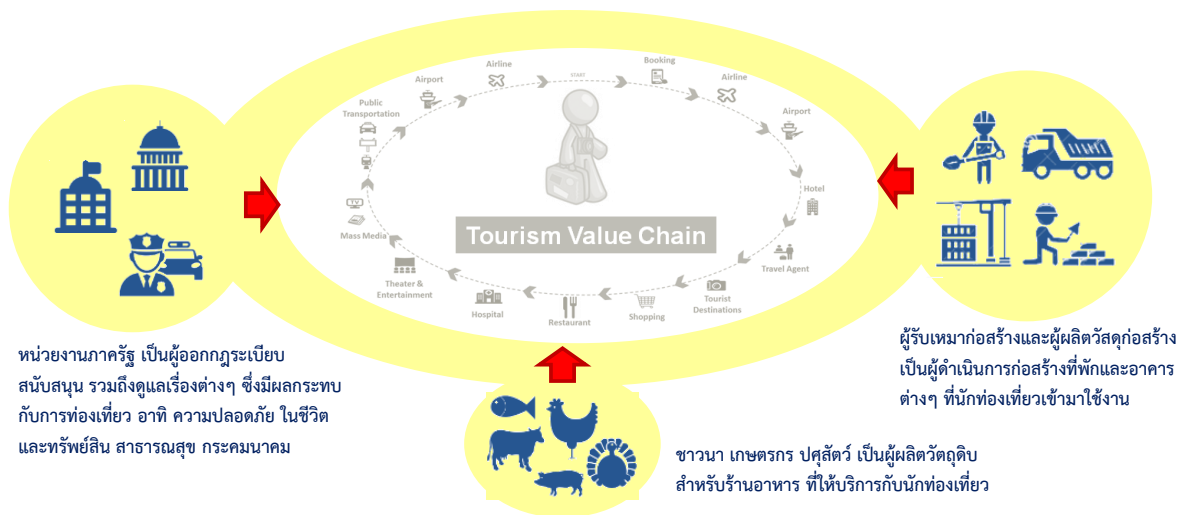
Airport
Airline
START
Booking
Airline
Airport
Public Transportation
Hotel
TV
Mass Media
Tourism Value Chain
Travel Agent
Theater & Entertainment
Hospital
Restaurant
Shopping
Tourist Destinations

หน่วยงานภาครัฐ เป็นผู้ออกกฎระเบียบ สนับสนุน รวมถึงดูแลเรื่องต่างๆ ซึ่งมีผลกระทบกับการท่องเที่ยว อาทิ ความปลอดภัย ในชีวิตและทรัพย์สิน สาธารณสุข กระคมนาคม

ผู้รับเหมาก่อสร้างและผู้ผลิตวัสดุก่อสร้าง เป็นผู้ดำเนินการก่อสร้างที่พักและอาคารต่างๆ ที่นักท่องเที่ยวเข้ามาใช้งาน

ชาวนา เกษตรกร ปศุสัตว์ เป็นผู้ผลิตวัตถุดิบ สำหรับร้านอาหาร ที่ให้บริการกับนักท่องเที่ยว